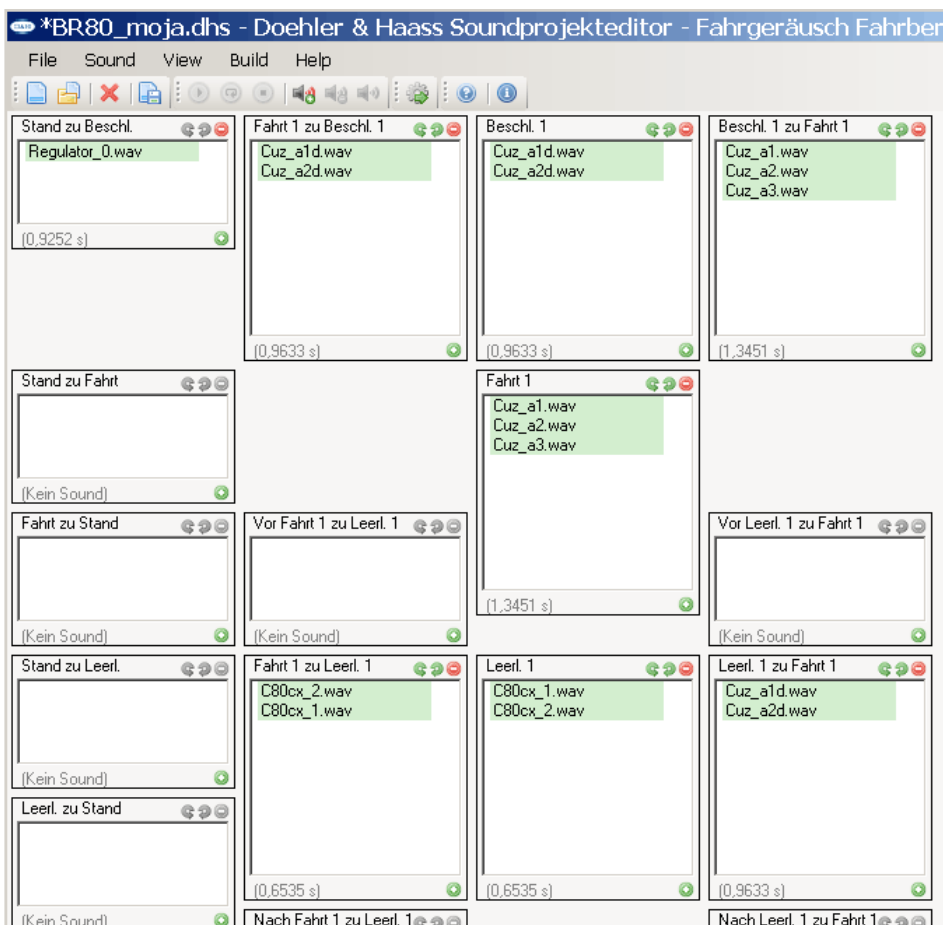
*BR80_moja.dhs - Doehler & Haass Soundprojekteditor - Fahrgeräusch Fahrber

File Sound View Build Help

Stand zu Beschl.
Regulator_0.wav
(0,9252 s)

Fahrt 1 zu Beschl. 1
Cuz_a1d.wav
Cuz_a2d.wav
(0,9633 s)

Beschl. 1
Cuz_a1d.wav
Cuz_a2d.wav
(0,9633 s)

Beschl. 1 zu Fahrt 1
Cuz_a1.wav
Cuz_a2.wav
Cuz_a3.wav
(1,3451 s)

Stand zu Fahrt
(Kein Sound)

Fahrt 1
Cuz_a1.wav
Cuz_a2.wav
Cuz_a3.wav
(1,3451 s)

Fahrt zu Stand
(Kein Sound)

Vor Fahrt 1 zu Leerl. 1
(Kein Sound)

Vor Leerl. 1 zu Fahrt 1
(Kein Sound)

Stand zu Leerl.
(Kein Sound)

Fahrt 1 zu Leerl. 1
C80cx_2.wav
C80cx_1.wav
(0,6535 s)

Leerl. 1
C80cx_1.wav
C80cx_2.wav
(0,6535 s)

Leerl. 1 zu Fahrt 1
Cuz_a1d.wav
Cuz_a2d.wav
(0,9633 s)

Leerl. zu Stand
(Kein Sound)

Nach Fahrt 1 zu Leerl. 1

Nach Leerl. 1 zu Fahrt 1